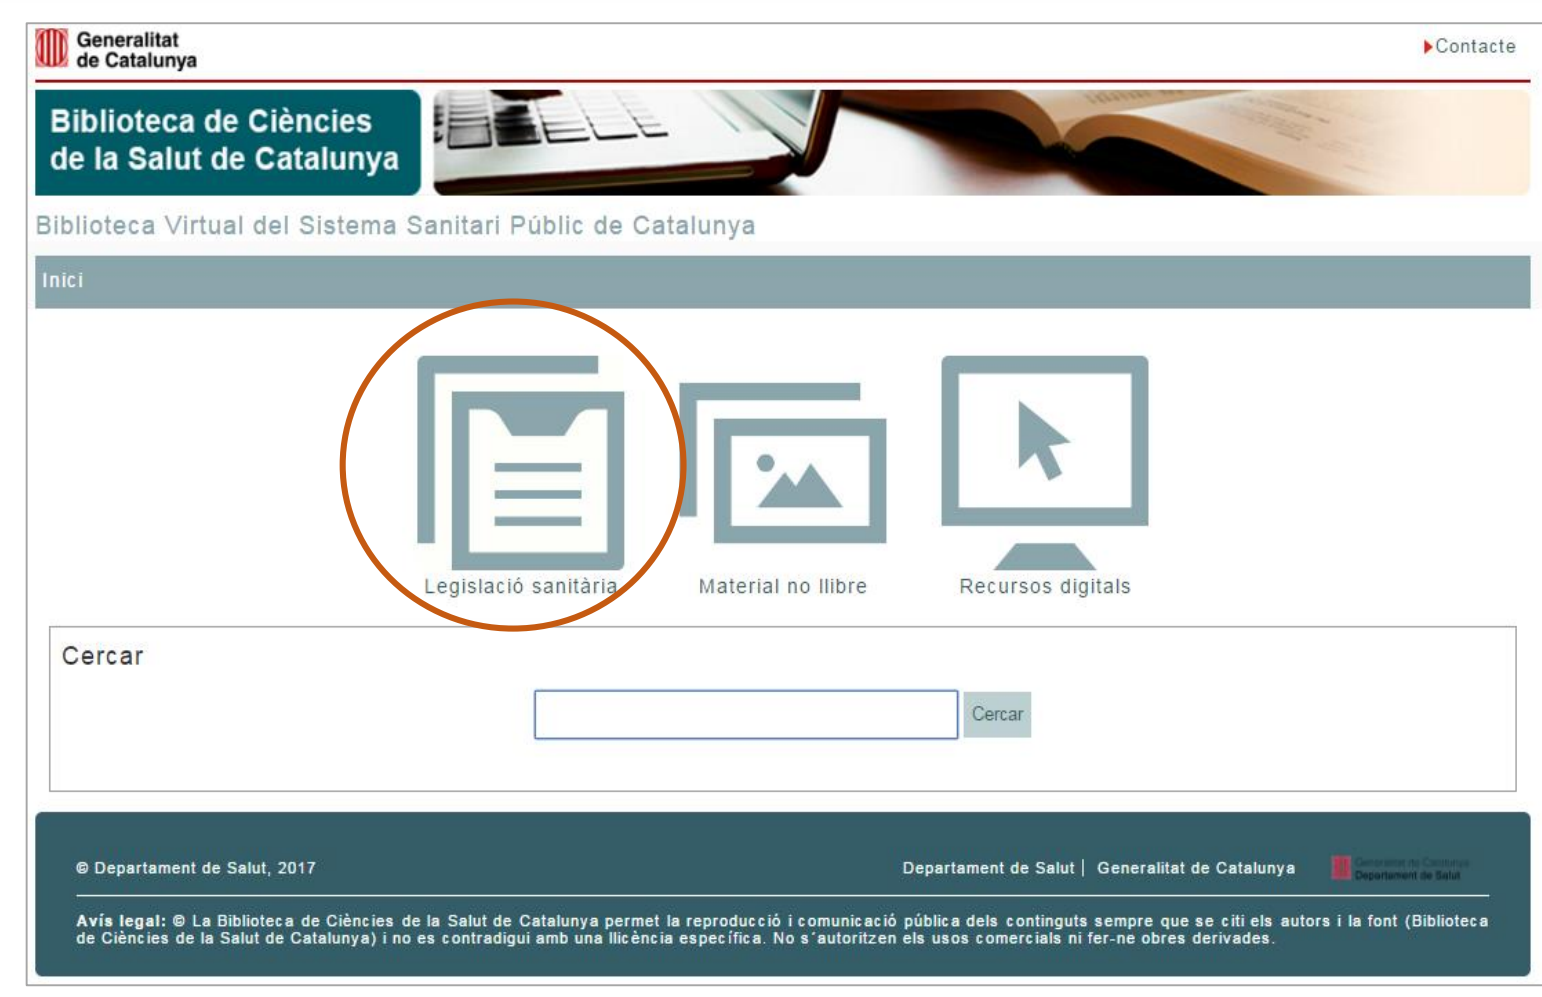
Generalitat de Catalunya

Contacte

Biblioteca de Ciències de la Salut de Catalunya

Biblioteca Virtual del Sistema Sanitari Públic de Catalunya

Inici

Legislació sanitària

Material no llibre

Recursos digitals

Cercar

Cercar

© Departament de Salut, 2017

Departament de Salut | Generalitat de Catalunya

Generalitat de Catalunya Departament de Salut

Avís legal: © La Biblioteca de Ciències de la Salut de Catalunya permet la reproducció i comunicació pública dels continguts sempre que se citi els autors i la font (Biblioteca de Ciències de la Salut de Catalunya) i no es contradigui amb una llicència específica. No s´autoritzen els usos comercials ni fer-ne obres derivades.